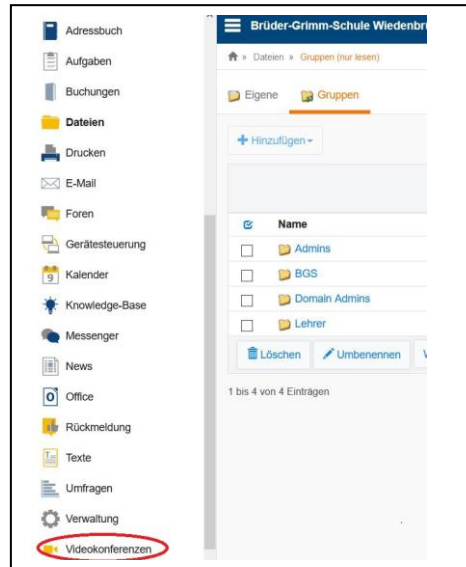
Adressbuch
Aufgaben
Buchungen
Dateien
Drucken
E-Mail
Foren
Gerätesteuerung
Kalender
Knowledge-Base
Messenger
News
Office
Rückmeldung
Texte
Umfragen
Verwaltung
Videokonferenzen

Brüder-Grimm-Schule Wiedenbr

» Dateien » Gruppen (nur lesen)

Eigene Gruppen

+ Hinzufügen

| | Name |
|---|---|
| | Admins |
| | BGS |
| | Domain Admins |
| | Lehrer |

Löschen Umbenennen V

1 bis 4 von 4 Einträgen